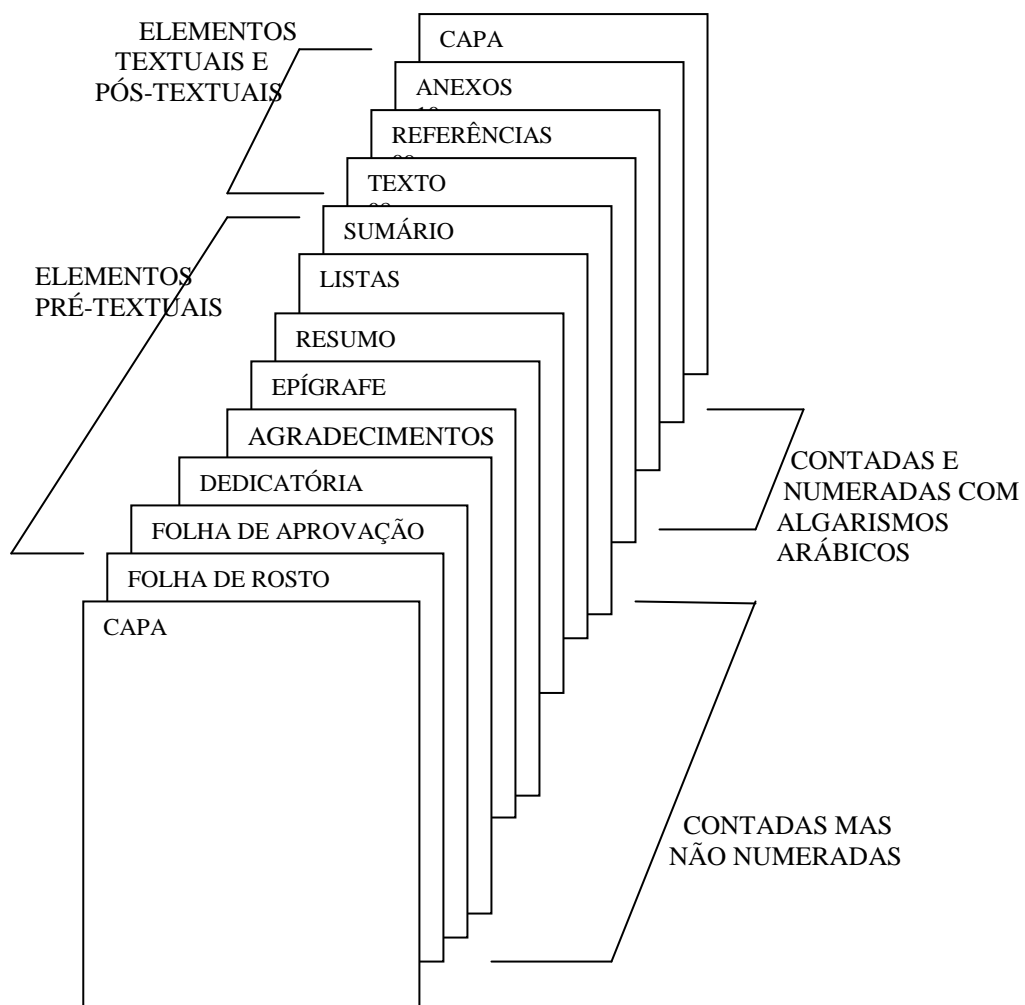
ELEMENTOS TEXTUAIS E PÓS-TEXTUAIS

CAPA

ANEXOS

REFERÊNCIAS

TEXTO

SUMÁRIO

ELEMENTOS PRÉ-TEXTUAIS

LISTAS

RESUMO

EPÍGRAFE

AGRADECIMENTOS

DEDICATÓRIA

FOLHA DE APROVAÇÃO

FOLHA DE ROSTO

CAPA

CONTADAS E NUMERADAS COM ALGARISMOS ARÁBICOS

CONTADAS MAS NÃO NUMERADAS